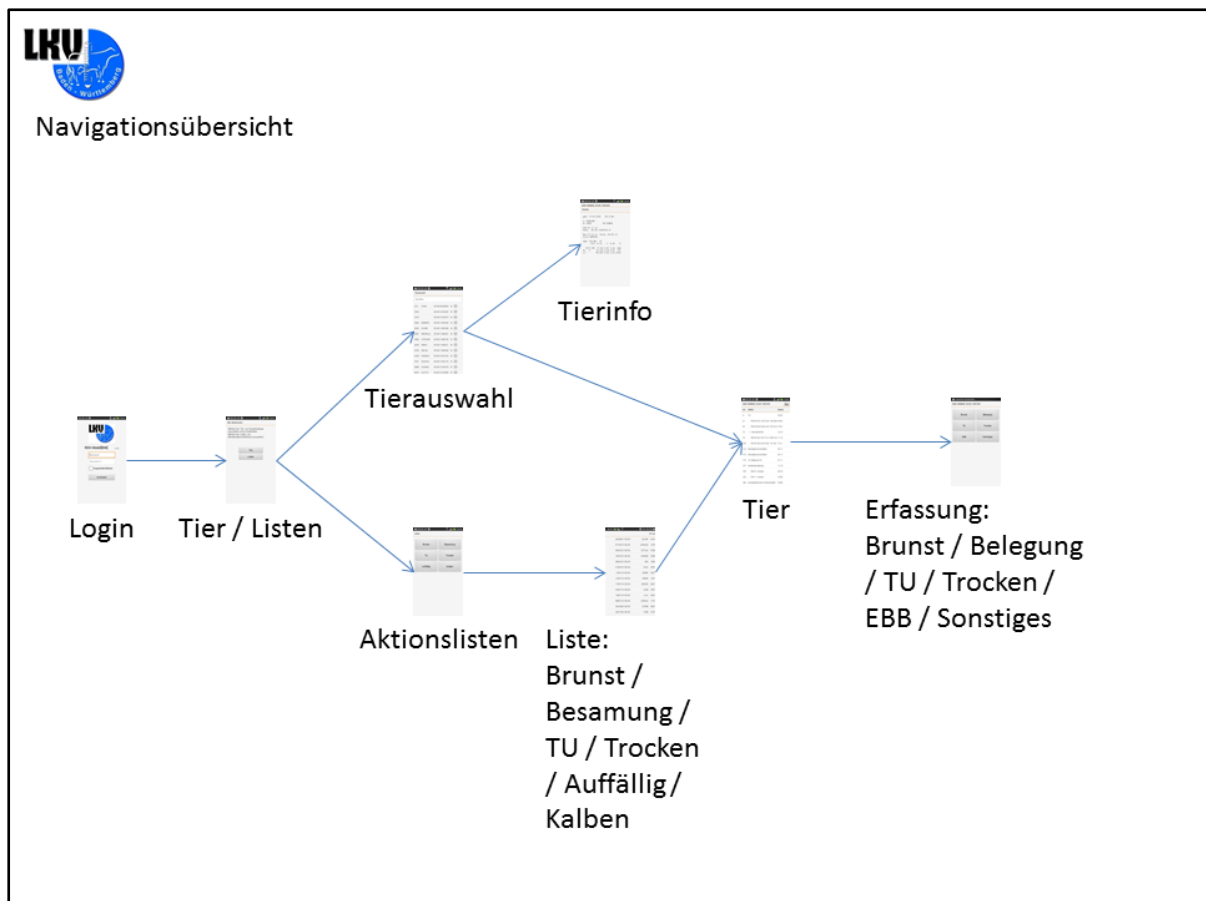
LKV Baden-Württemberg

Navigationsübersicht

Tierinfo

Tierauswahl

Login

Tier / Listen

Tier

Erfassung: Brunst / Belegung / TU / Trocken / EBB / Sonstiges

Aktionslisten

Liste: Brunst / Besamung / TU / Trocken / Auffällig / Kalben